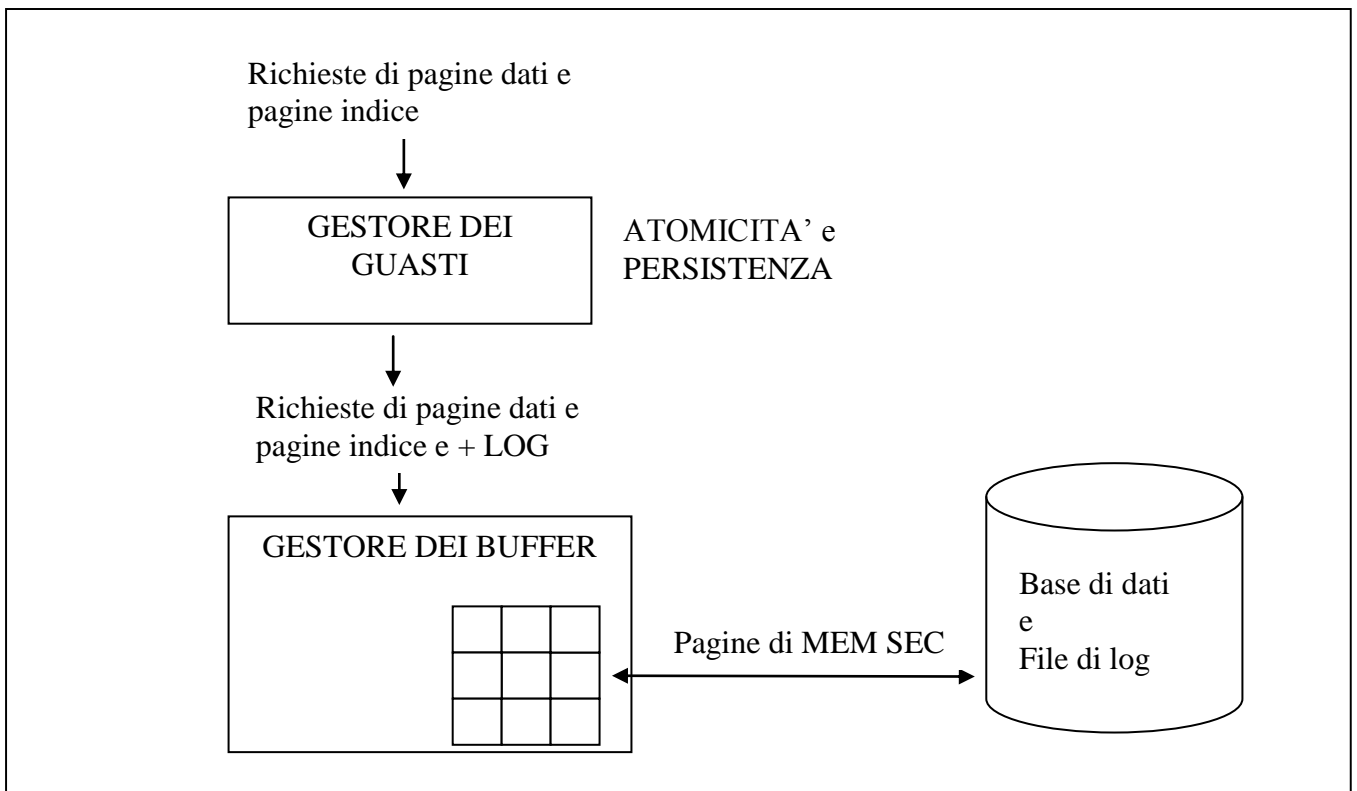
Richieste di pagine dati e pagine indice

GESTORE DEI GUASTI

ATOMICITA' e PERSISTENZA

Richieste di pagine dati e pagine indice e + LOG

GESTORE DEI BUFFER

Pagine di MEM SEC

Base di dati
e
File di log